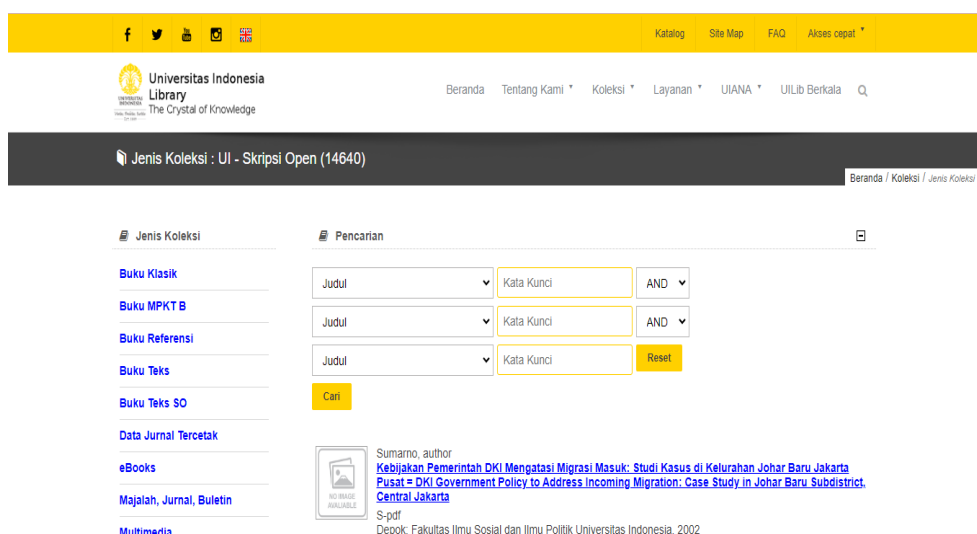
Katalog Site Map FAQ Akses cepat

Universitas Indonesia Library The Crystal of Knowledge

Beranda Tentang Kami Koleksi Layanan UIANA UILib Berkala

Jenis Koleksi : UI - Skripsi Open (14640)

Beranda / Koleksi / Jenis Koleksi

Jenis Koleksi

Buku Klasik

Buku MPKT B

Buku Referensi

Buku Teks

Buku Teks SO

Data Jurnal Tercetak

eBooks

Majalah, Jurnal, Buletin

Multimedia

Pencarian

| Judul | Kata Kunci | AND |
|---|---|---|
| Judul | Kata Kunci | AND |
| Judul | Kata Kunci | Reset |

Cari

NO IMAGE AVAILABLE

Sumarno, author

Kebijakan Pemerintah DKI Mengatasi Migrasi Masuk: Studi Kasus di Kelurahan Johar Baru Jakarta Pusat = DKI Government Policy to Address Incoming Migration: Case Study in Johar Baru Subdistrict, Central Jakarta

S-pdf

Depok: Fakultas Ilmu Sosial dan Ilmu Politik Universitas Indonesia, 2002